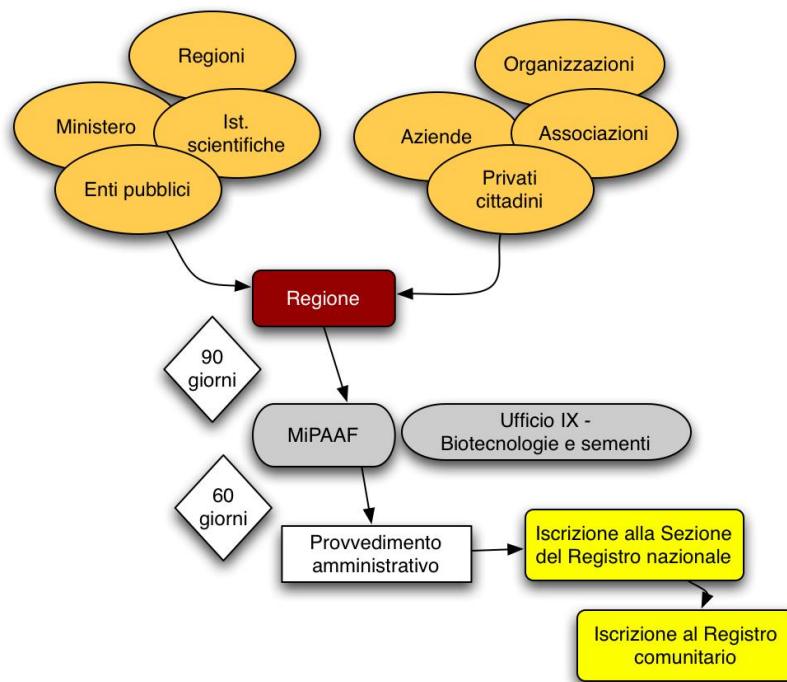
Regioni

Ministero

Ist. scientifiche

Enti pubblici

Organizzazioni

Aziende

Associazioni

Privati cittadini

Regione

90 giorni

MiPAAF

Ufficio IX - Biotecnologie e sementi

60 giorni

Provvedimento amministrativo

Iscrizione alla Sezione del Registro nazionale

Iscrizione al Registro comunitario